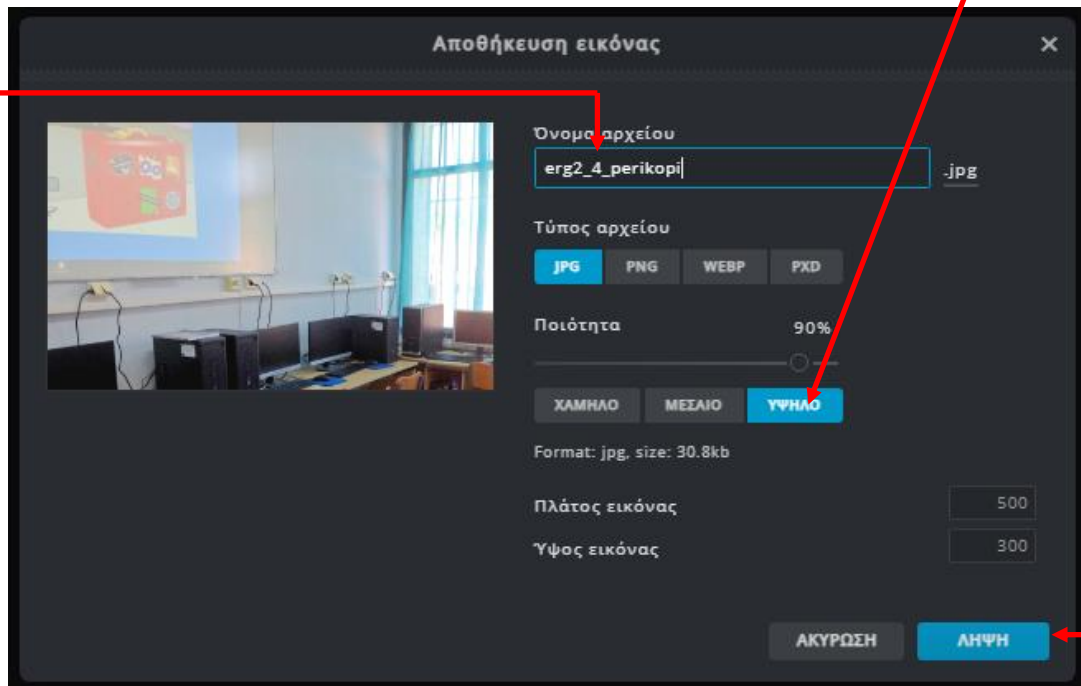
Αποθήκευση εικόνας

×

Όνομα αρχείου

erg2_4_perikopi

.jpg

Τύπος αρχείου

JPG PNG WEBP PXD

Ποιότητα

90%

ΧΑΜΗΛΟ ΜΕΣΑΙΟ ΥΨΗΛΟ

Format: jpg, size: 30.8kb

Πλάτος εικόνας

500

Ύψος εικόνας

300

ΑΚΥΡΩΣΗ ΛΗΨΗ